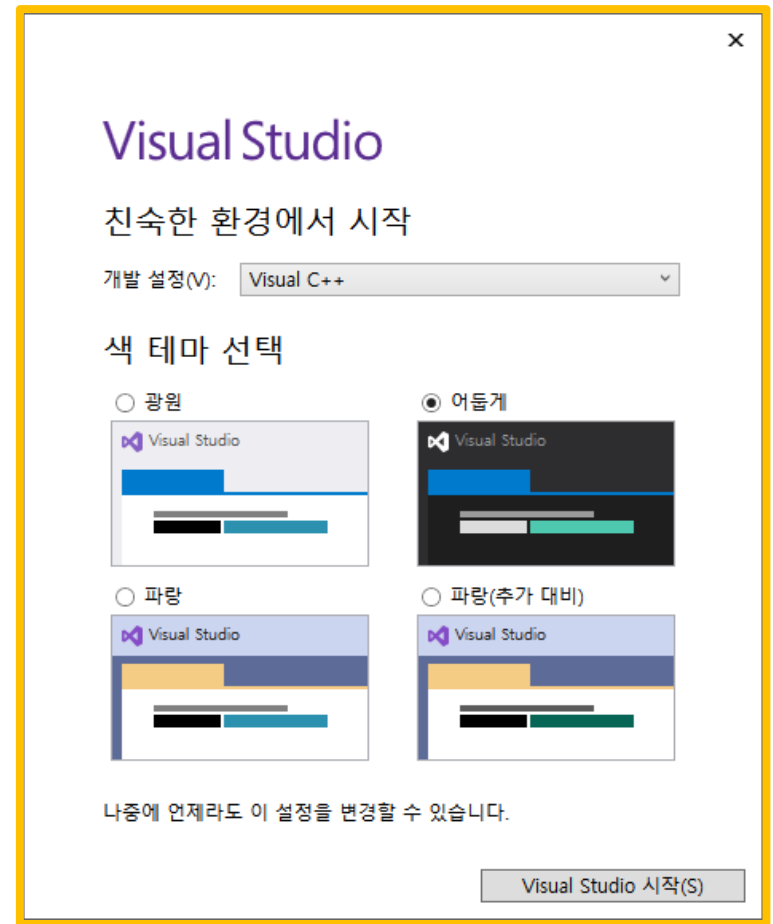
×

Visual Studio

친숙한 환경에서 시작

개발 설정(V): Visual C++

색 테마 선택

광원

Visual Studio

어둡게

Visual Studio

파랑

Visual Studio

파랑(추가 대비)

Visual Studio

나중에 언제라도 이 설정을 변경할 수 있습니다.

Visual Studio 시작(S)